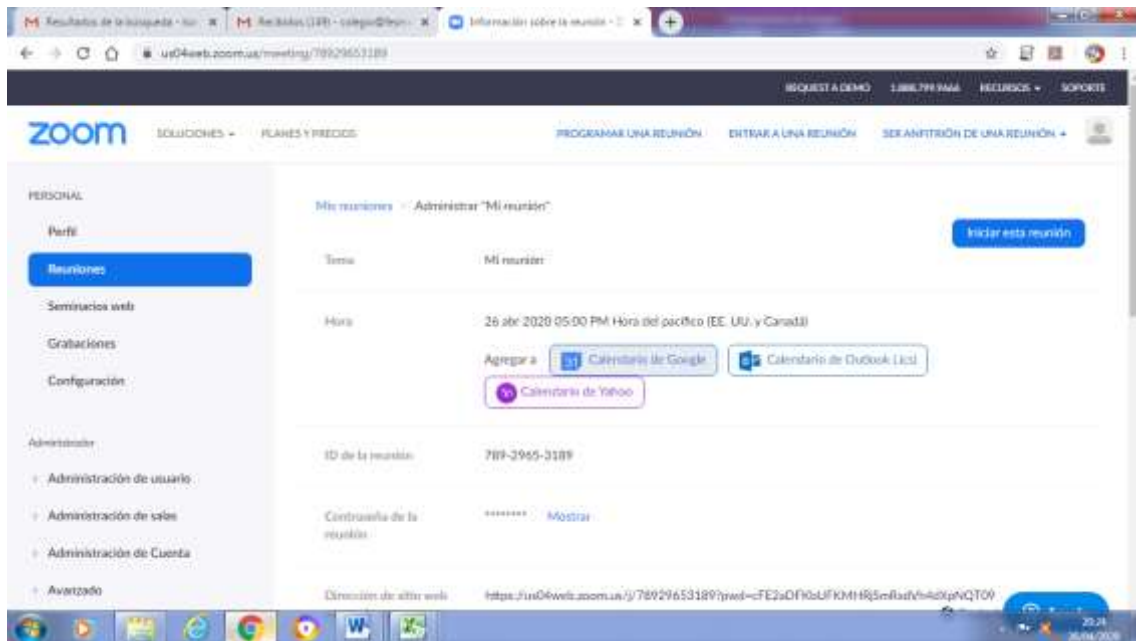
M Resultados de la búsqueda - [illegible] × M Recibidos (189) - colegio@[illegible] × Información sobre la reunión - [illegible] ×

us04web.zoom.us/meeting/78929653189

REQUEST A DEMO 1.888.799.9666 RECURSOS SOPORTE

zoom SOLUCIONES PLANES Y PRECIOS PROGRAMAR UNA REUNIÓN ENTRAR A UNA REUNIÓN SER ANFITRIÓN DE UNA REUNIÓN

PERSONAL

Perfil

Reuniones

Seminarios web

Grabaciones

Configuración

Administrador

Administración de usuario

Administración de salas

Administración de Cuenta

Avanzado

Mis reuniones › Administrar "Mi reunión"

Iniciar esta reunión

Tema Mi reunión

Hora 26 abr 2020 05:00 PM Hora del pacífico (EE. UU. y Canadá)

Agregar a Calendario de Google Calendario de Outlook (.ics) Calendario de Yahoo

ID de la reunión 789-2965-3189

Contraseña de la reunión ******** Mostrar

Dirección de sitio web https://us04web.zoom.us/j/78929653189?pwd=cFE2aDFKbUFKMHRjSmRadVh4dXpNQT09

20:24
26/04/2020